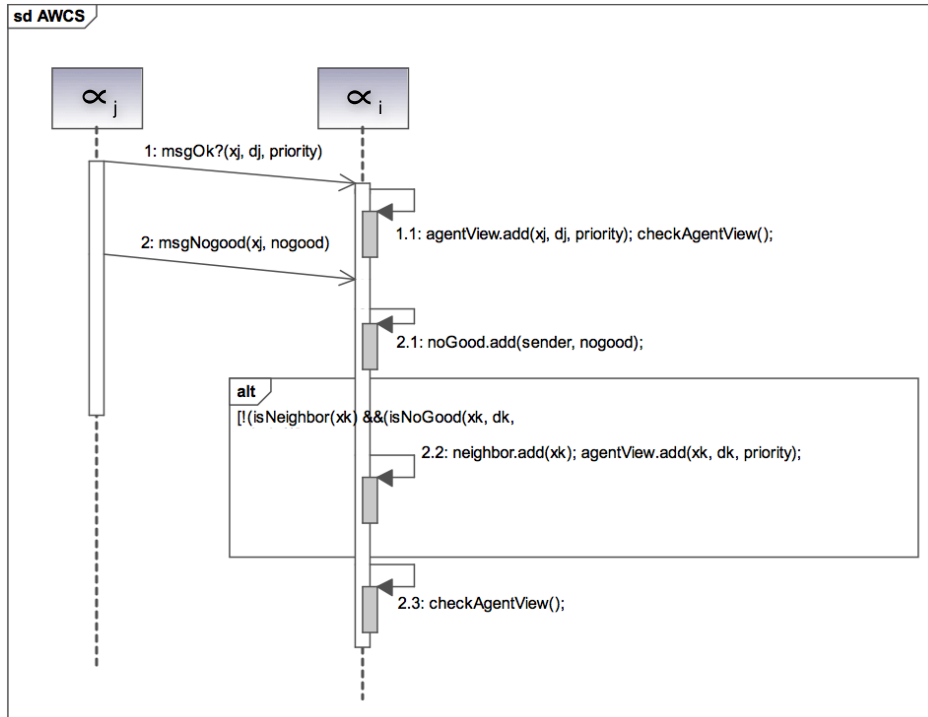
sd AWCS

$\propto_j$

$\propto_i$

1: msgOk?(xj, dj, priority)

1.1: agentView.add(xj, dj, priority); checkAgentView();

2: msgNogood(xj, nogood)

2.1: noGood.add(sender, nogood);

alt

[!(isNeighbor(xk) &&(isNoGood(xk, dk,

2.2: neighbor.add(xk); agentView.add(xk, dk, priority);

2.3: checkAgentView();